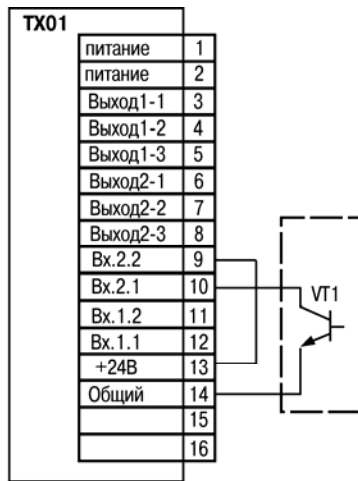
ТХ01

| | |
|---|---|
| питание | 1 |
| питание | 2 |
| Выход1-1 | 3 |
| Выход1-2 | 4 |
| Выход1-3 | 5 |
| Выход2-1 | 6 |
| Выход2-2 | 7 |
| Выход2-3 | 8 |
| Вх.2.2 | 9 |
| Вх.2.1 | 10 |
| Вх.1.2 | 11 |
| Вх.1.1 | 12 |
| +24В | 13 |
| Общий | 14 |
| | 15 |
| | 16 |

VT1